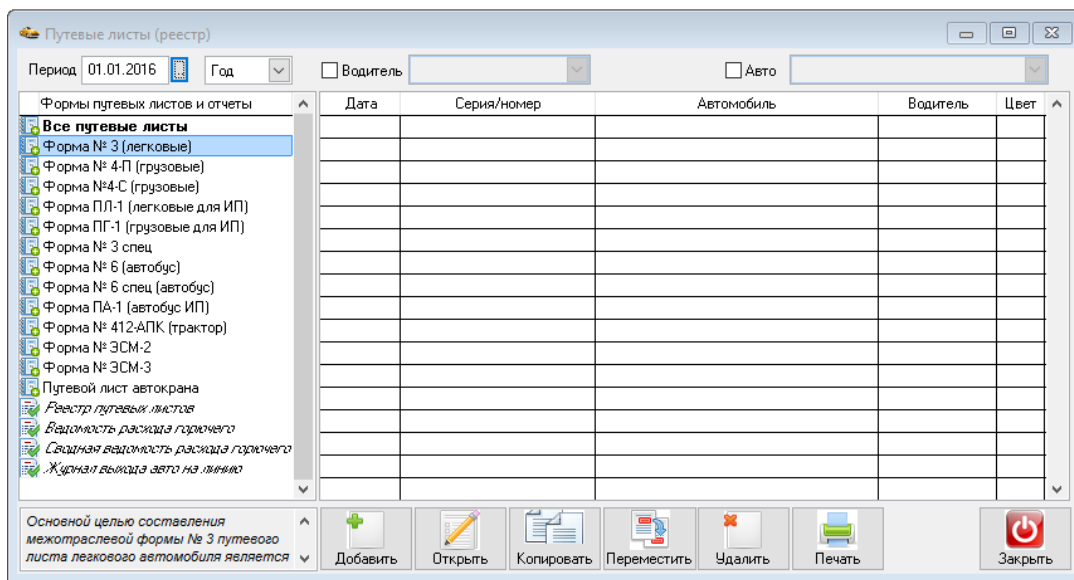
Путевые листы (реестр)

Период 01.01.2016 Год Водитель Авто

Формы путевых листов и отчеты
Все путевые листы
Форма № 3 (легковые)
Форма № 4-П (грузовые)
Форма №4-С (грузовые)
Форма ПЛ-1 (легковые для ИП)
Форма ПГ-1 (грузовые для ИП)
Форма № 3 спец
Форма № 6 (автобус)
Форма № 6 спец (автобус)
Форма ПА-1 (автобус ИП)
Форма № 412-АПК (трактор)
Форма № ЭСМ-2
Форма № ЭСМ-3
Путевой лист автокрана
Реестр путевых листов
Ведомость расхода горючего
Сводная ведомость расхода горючего
Журнал выхода авто на линию

| Дата | Серия/номер | Автомобиль | Водитель | Цвет |
|---|---|---|---|---|

Основной целью составления межотраслевой формы № 3 путевого листа легкового автомобиля является

Добавить Открыть Копировать Переместить Удалить Печать Закрыть